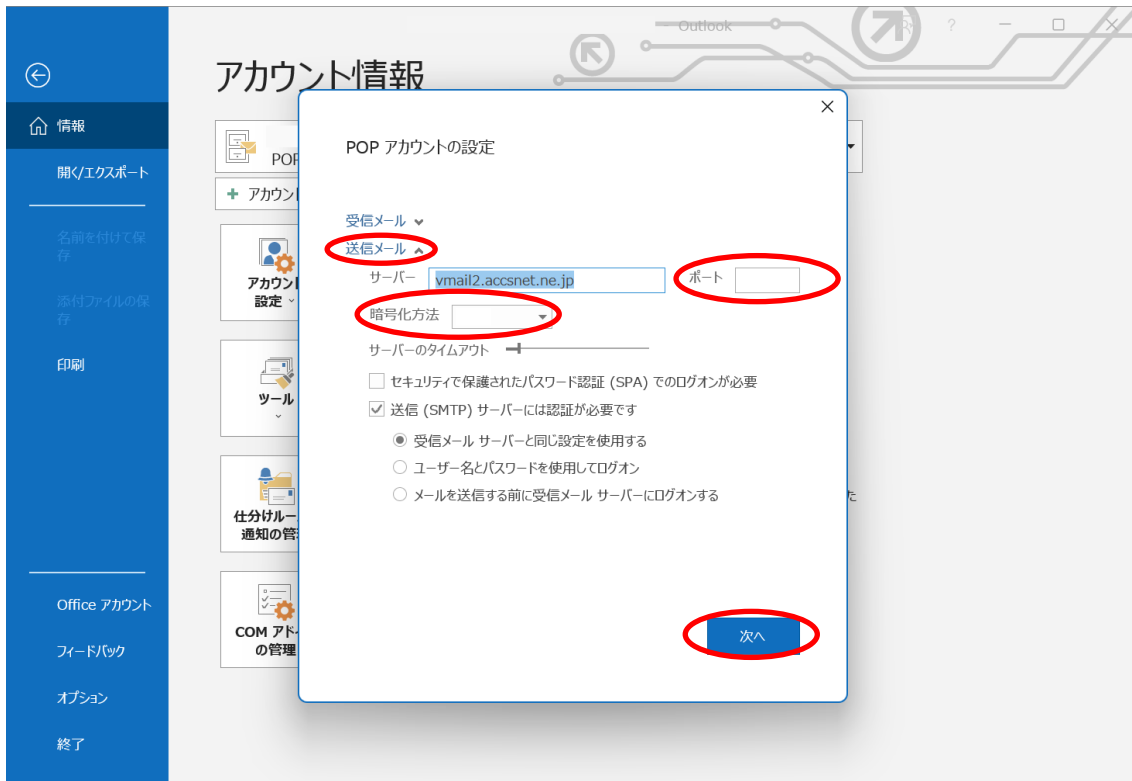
Outlook

?

情報

開く/エクスポート

名前を付けて保存

添付ファイルの保存

印刷

Office アカウント

フィードバック

オプション

終了

アカウント情報

POP

アカウント

アカウント設定

ツール

仕分けルー 通知の管

COM アド の管理

た

POP アカウントの設定

受信メール

送信メール

サーバー vmail2.accsnet.ne.jp

ポート

暗号化方法

サーバーのタイムアウト

セキュリティで保護されたパスワード認証 (SPA) でのログオンが必要

送信 (SMTP) サーバーには認証が必要です

受信メール サーバーと同じ設定を使用する

ユーザー名とパスワードを使用してログオン

メールを送信する前に受信メール サーバーにログオンする

次へ